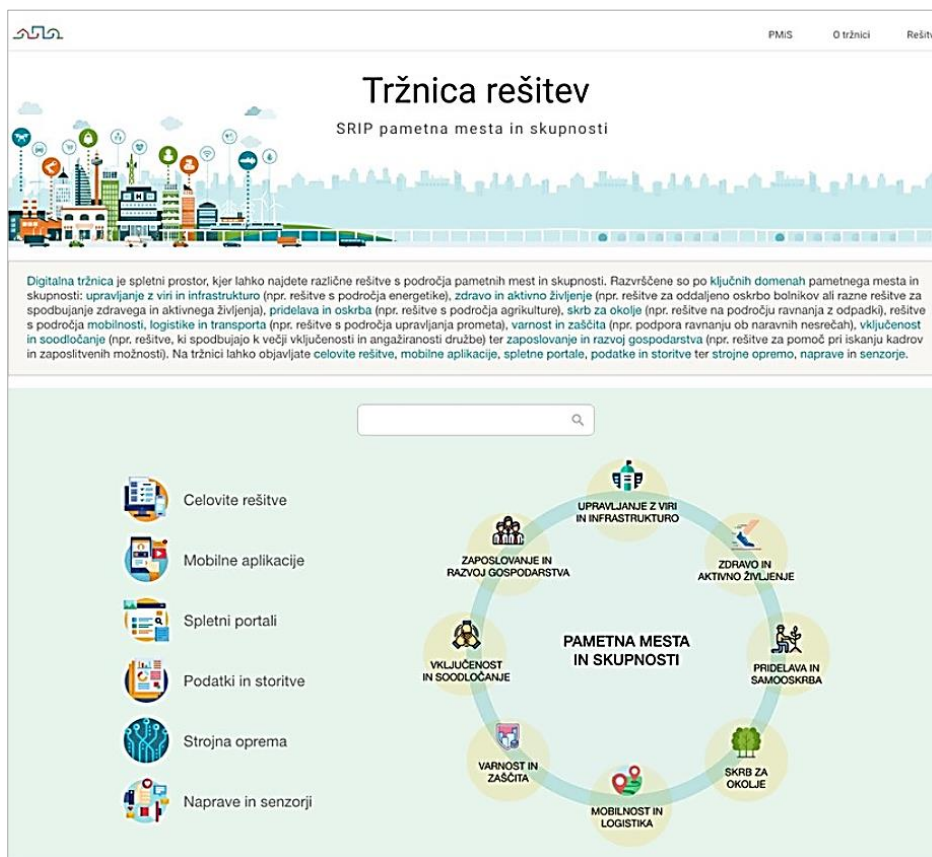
PMiS O tržnici Rešit

Tržnica rešitev

SRIP pametna mesta in skupnosti

Digitalna tržnica je spletni prostor, kjer lahko najdete različne rešitve s področja pametnih mest in skupnosti. Razvrščene so po ključnih domenah pametnega mesta in skupnosti: upravljanje z viri in infrastrukturo (npr. rešitve s področja energetike), zdravo in aktivno življenje (npr. rešitve za oddaljeno oskrbo bolnikov ali razne rešitve za spodbujanje zdravega in aktivnega življenja), pridelava in oskrba (npr. rešitve s področja agrikulture), skrb za okolje (npr. rešitve na področju ravnanja z odpadki), rešitve s področja mobilnosti, logistike in transporta (npr. rešitve s področja upravljanja prometa), varnost in zaščita (npr. podpora ravnanju ob naravnih nesrečah), vključenost in soodločanje (npr. rešitve, ki spodbujajo k večji vključenosti in angažiranosti družbe) ter zaposlovanje in razvoj gospodarstva (npr. rešitve za pomoč pri iskanju kadrov in zaposlitvenih možnosti). Na tržnici lahko objavljate celovite rešitve, mobilne aplikacije, spletne portale, podatke in storitve ter strojne opremo, naprave in senzorje.

Celovite rešitve

Mobilne aplikacije

Spletni portali

Podatki in storitve

Strojna oprema

Naprave in senzorji

UPRAVLJANJE Z VIRI IN INFRASTRUKTURO

ZDRAVO IN AKTIVNO ŽIVLJENJE

PRIDELAVA IN SAMOOSKRBA

SKRB ZA OKOLJE

MOBILNOST IN LOGISTIKA

VARNOST IN ZAŠČITA

VKLJUČENOST IN SOODLOČANJE

ZAPOSLOVANJE IN RAZVOJ GOSPODARSTVA

PAMETNA MESTA IN SKUPNOSTI